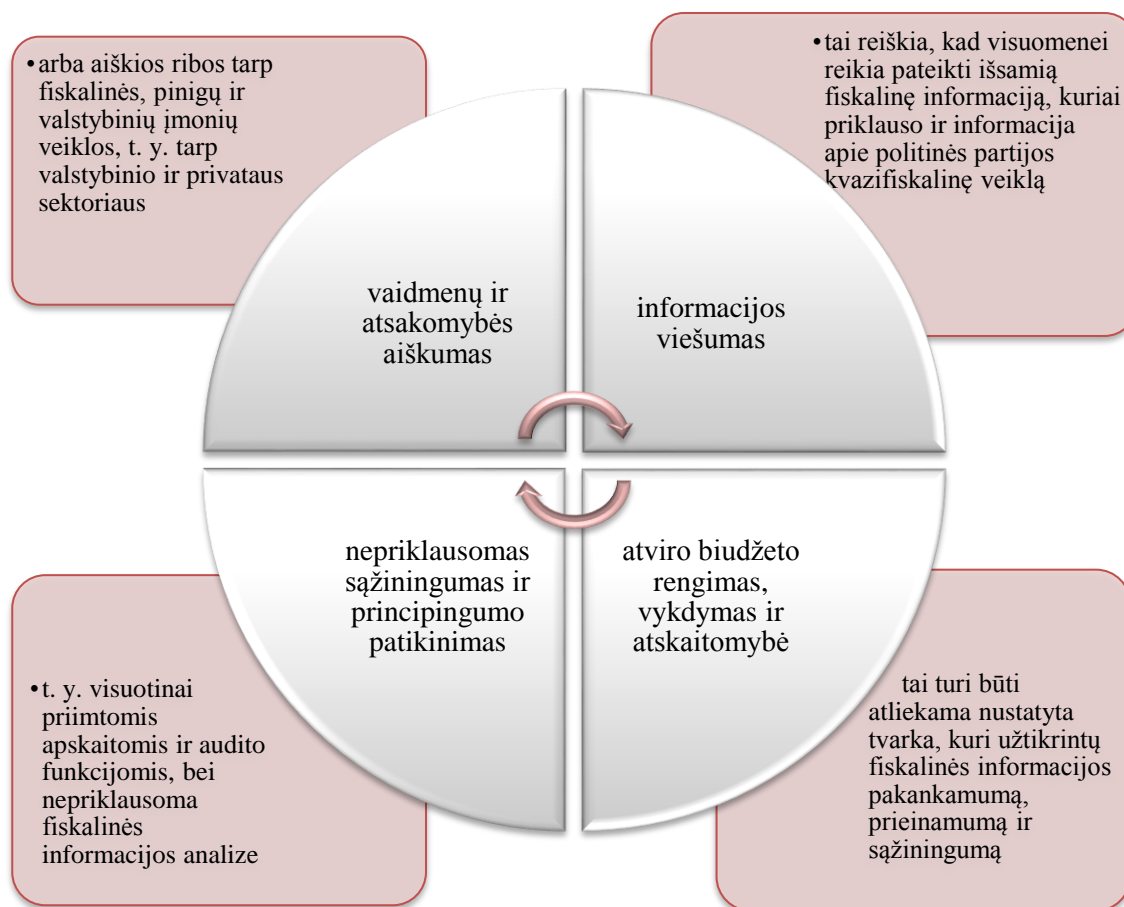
• arba aiškios ribos tarp fiskalinės, pinigų ir valstybinių įmonių veiklos, t. y. tarp valstybinio ir privataus sektoriaus

• tai reiškia, kad visuomenei reikia pateikti išsamią fiskalinę informaciją, kuriai priklauso ir informacija apie politinės partijos kvazifiskalinę veiklą

vaidmenų ir atsakomybės aiškumas

informacijos viešumas

nepriklausomas sąžiningumas ir principingumo patikinimas

atviro biudžeto rengimas, vykdymas ir atskaitomybė

• t. y. visuotinai priimtomis apskaitomis ir audito funkcijomis, bei nepriklausoma fiskalinės informacijos analize

tai turi būti atliekama nustatyta tvarka, kuri užtikrintų fiskalinės informacijos pakankamumą, prieinamumą ir sąžiningumą